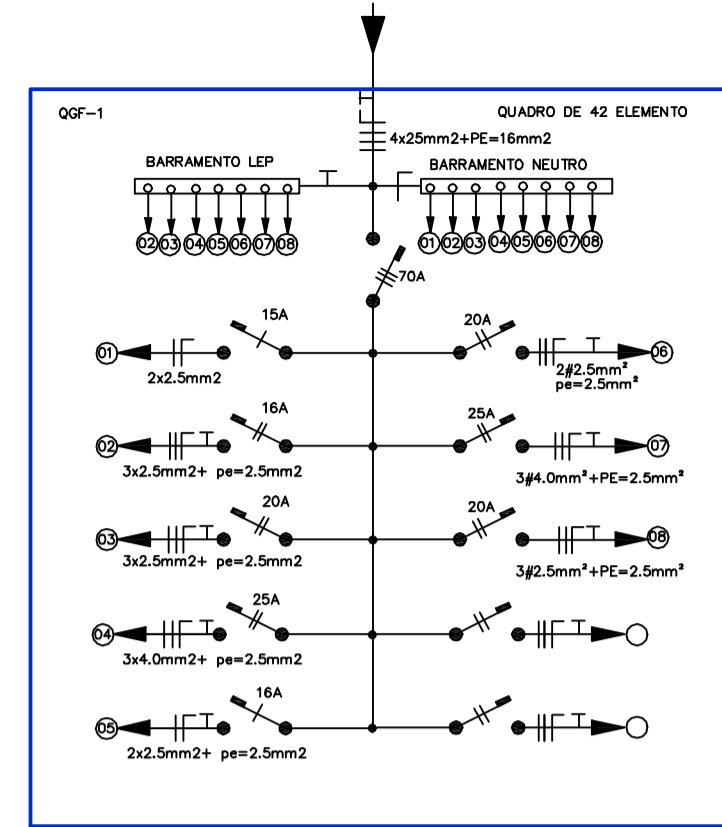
QGF-1

QUADRO DE 42 ELEMENTO

4x25mm2+PE=16mm2

BARRAMENTO LEP

BARRAMENTO NEUTRO

02 03 04 05 06 07 08

01 02 03 04 05 06 07 08

70A

15A

20A

01

2x2.5mm2

2#2.5mm²
pe=2.5mm²

06

16A

25A

02

3x2.5mm2+ pe=2.5mm2

07

3#4.0mm²+PE=2.5mm²

20A

20A

03

3x2.5mm2+ pe=2.5mm2

08

3#2.5mm²+PE=2.5mm²

25A

04

3x4.0mm2+ pe=2.5mm2

16A

05

2x2.5mm2+ pe=2.5mm2